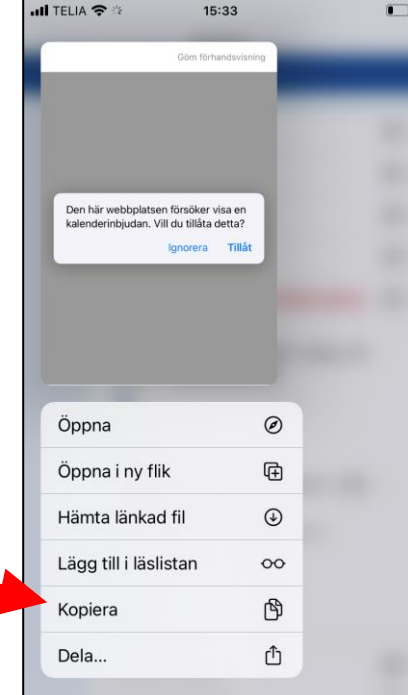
TELIA
15:33

Göm förhandsvisning

Den här webbplatsen försöker visa en kalenderinbjudan. Vill du tillåta detta?

Ignorera Tillåt

Öppna

Öppna i ny flik

Hämta länkad fil

Lägg till i läslistan

Kopiera

Dela...